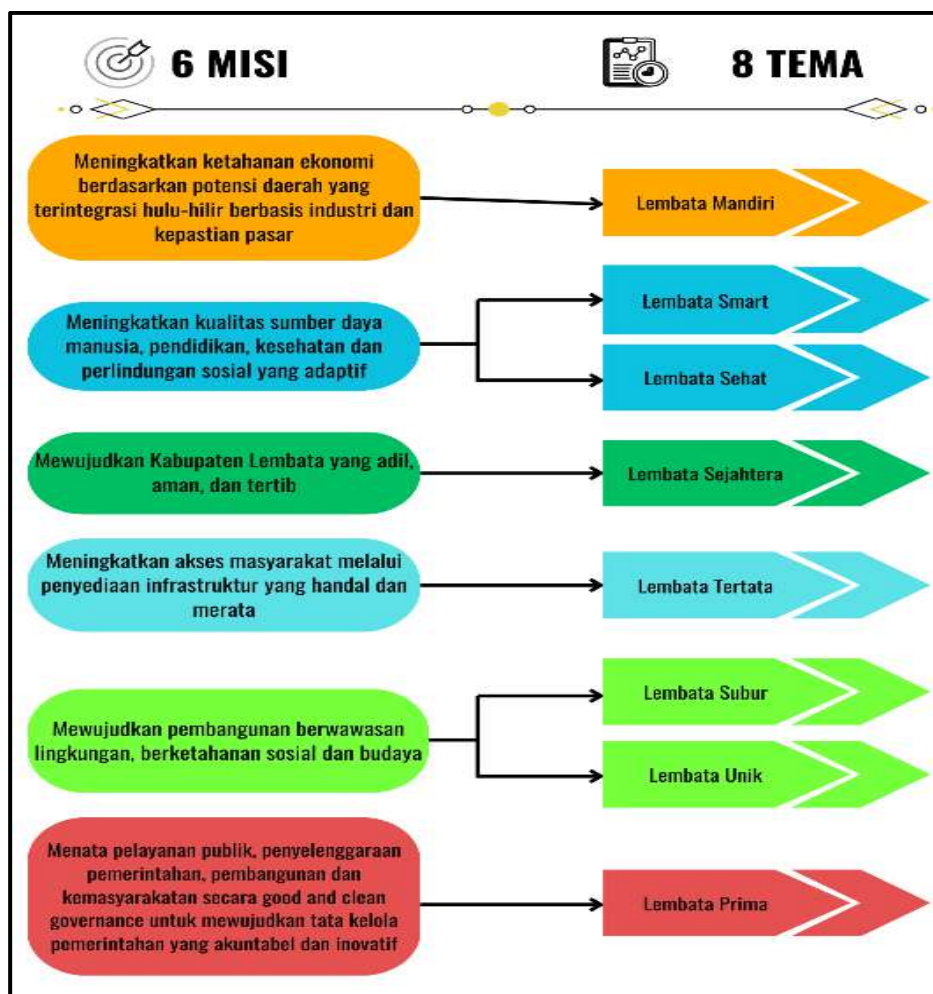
6 MISI

8 TEMA

Meningkatkan ketahanan ekonomi berdasarkan potensi daerah yang terintegrasi hulu-hilir berbasis industri dan kepastian pasar

Lembata Mandiri

Meningkatkan kualitas sumber daya manusia, pendidikan, kesehatan dan perlindungan sosial yang adaptif

Lembata Smart

Lembata Sehat

Mewujudkan Kabupaten Lembata yang adil, aman, dan tertib

Lembata Sejahtera

Meningkatkan akses masyarakat melalui penyediaan infrastruktur yang handal dan merata

Lembata Tertata

Mewujudkan pembangunan berwawasan lingkungan, berketahanan sosial dan budaya

Lembata Subur

Lembata Unik

Menata pelayanan publik, penyelenggaraan pemerintahan, pembangunan dan kemasyarakatan secara good and clean governance untuk mewujudkan tata kelola pemerintahan yang akuntabel dan inovatif

Lembata Prima